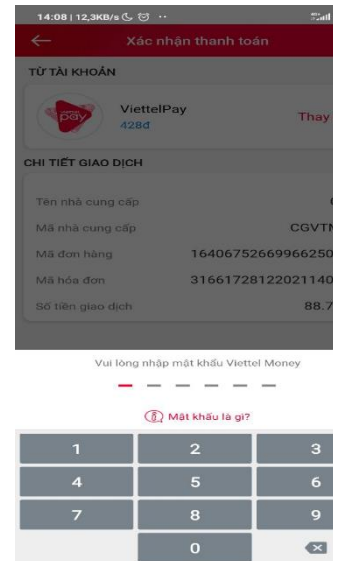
14:08 | 12,3KB/s

Xác nhận thanh toán

TỪ TÀI KHOẢN

pay

ViettelPay
428đ

Thay

CHI TIẾT GIAO DỊCH

Tên nhà cung cấp

Mã nhà cung cấp CGVTN

Mã đơn hàng 16406752669966250

Mã hóa đơn 31661728122021140

Số tiền giao dịch 88.7

Vui lòng nhập mật khẩu Viettel Money

Mật khẩu là gì?

| 1 | 2 | 3 |
|---|---|---|
| 4 | 5 | 6 |
| 7 | 8 | 9 |
| | 0 | |